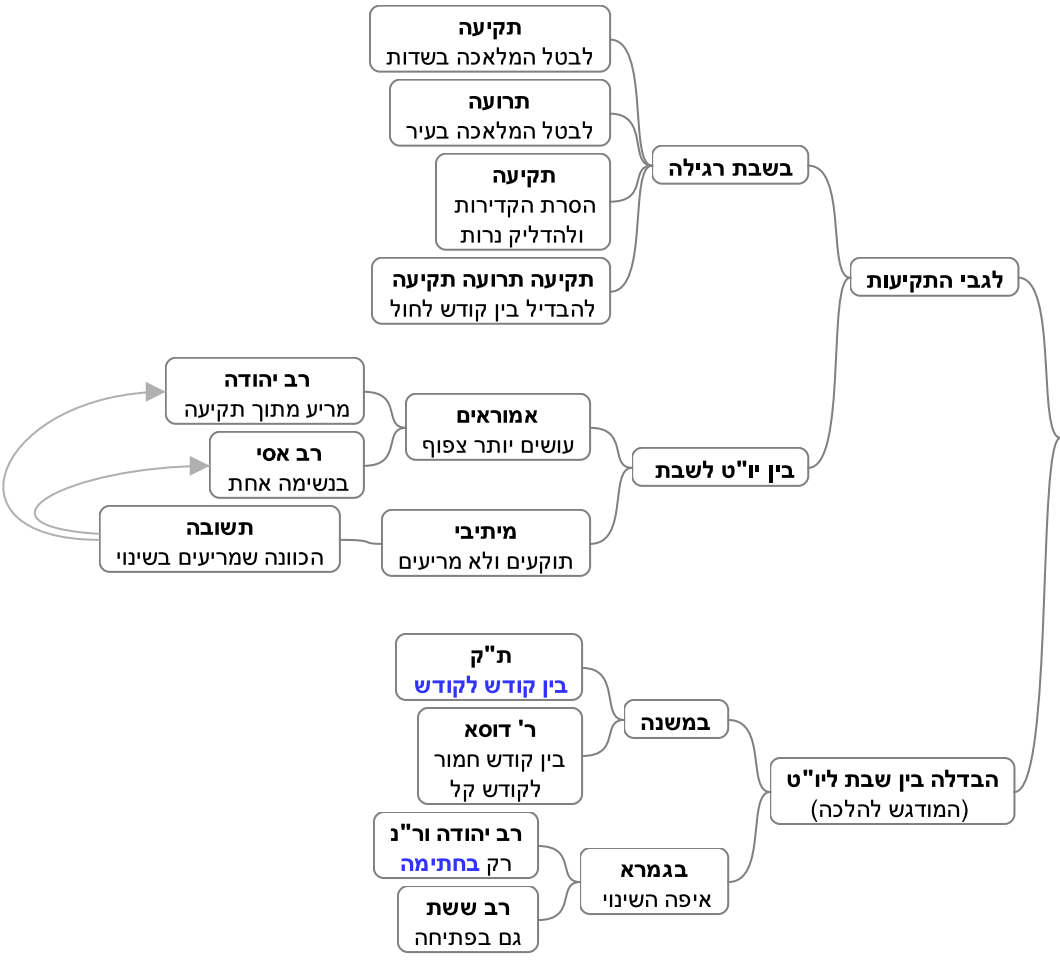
לגבי התקיעות

בשבת רגילה

תקיעה
לבטל המלאכה בשדות

תרועה
לבטל המלאכה בעיר

תקיעה
הסרת הקדירות ולהדליק נרות

תקיעה תרועה תקיעה
להבדיל בין קודש לחול

בין יו"ט לשבת

אמוראים
עושים יותר צפוף

רב יהודה
מריע מתוך תקיעה

רב אסי
בנשימה אחת

מיתיבי
תוקעים ולא מריעים

תשובה
הכוונה שמריעים בשינוי

הבדלה בין שבת ליו"ט
(המודגש להלכה)

במשנה

ת"ק
בין קודש לקודש

ר' דוסא
בין קודש חמור לקודש קל

בגמרא
איפה השינוי

רב יהודה ור"נ
רק בחתימה

רב ששת
גם בפתיחה